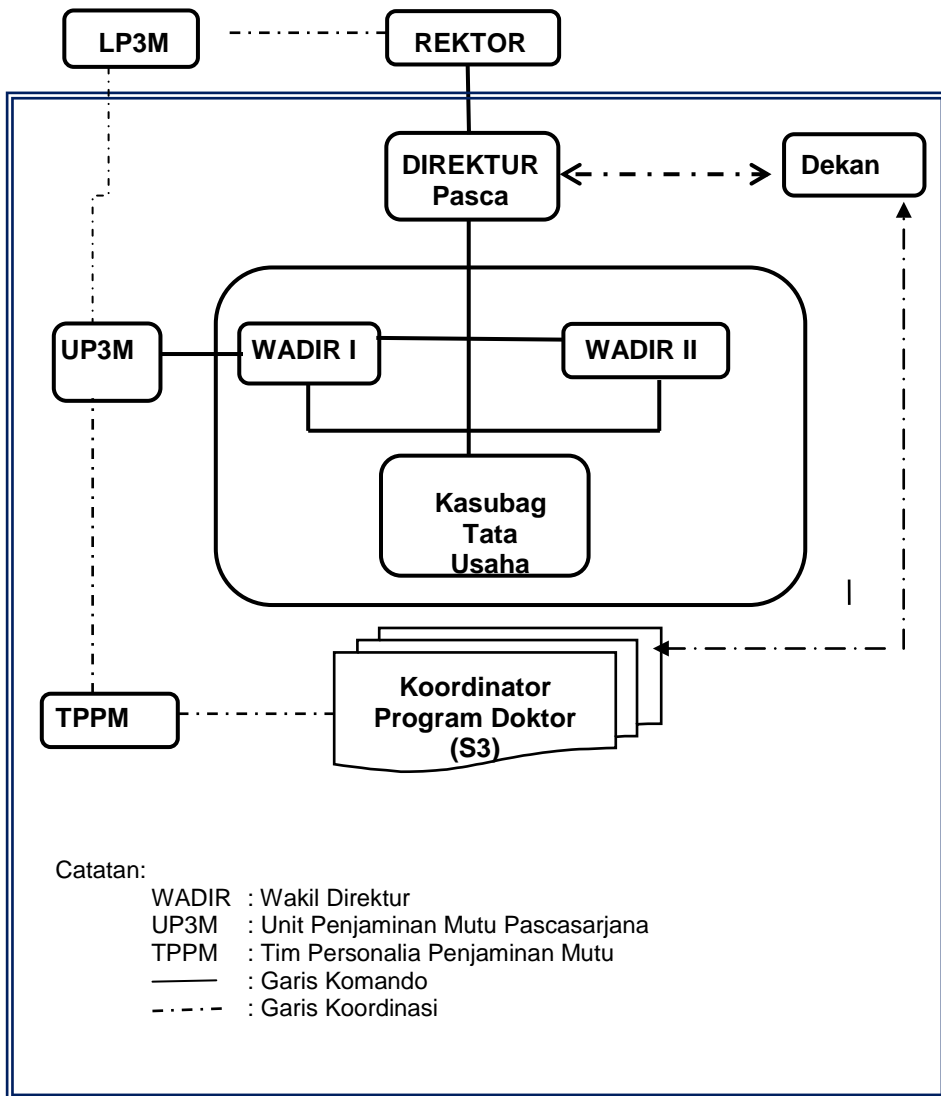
LP3M

REKTOR

DIREKTUR Pasca

Dekan

UP3M

WADIR I

WADIR II

Kasubag Tata Usaha

TPPM

Koordinator Program Doktor (S3)

Catatan:
WADIR : Wakil Direktur
UP3M : Unit Penjaminan Mutu Pascasarjana
TPPM : Tim Personalia Penjaminan Mutu
: Garis Komando
: Garis Koordinasi